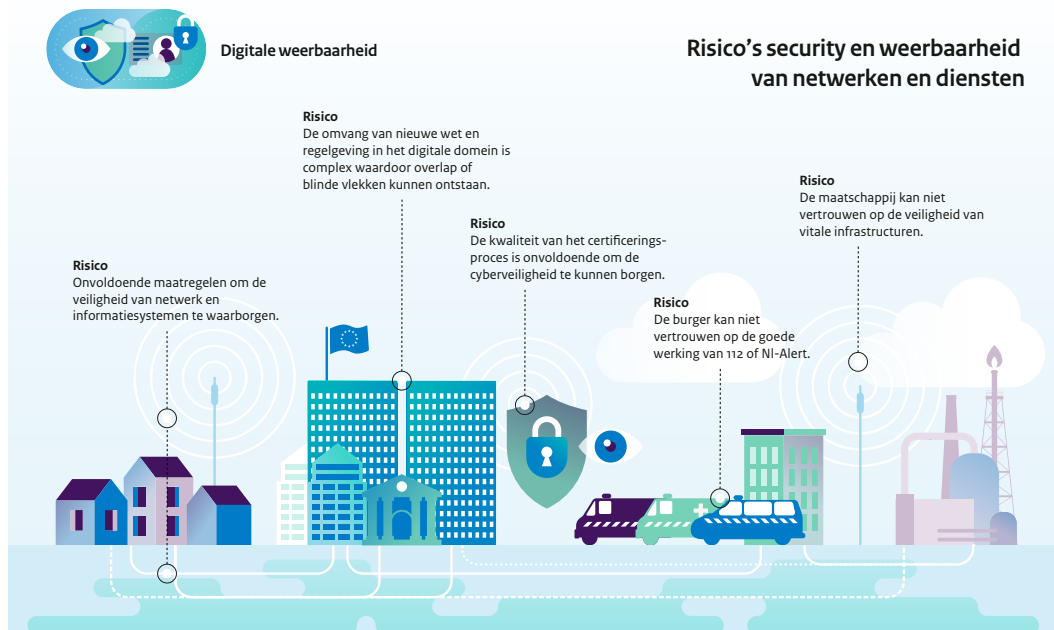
Digitale weerbaarheid

Risico's security en weerbaarheid van netwerken en diensten

Risico
De omvang van nieuwe wet en regelgeving in het digitale domein is complex waardoor overlap of blinde vlekken kunnen ontstaan.

Risico
De maatschappij kan niet vertrouwen op de veiligheid van vitale infrastructuren.

Risico
De kwaliteit van het certificeringsproces is onvoldoende om de cyberveiligheid te kunnen borgen.

Risico
Onvoldoende maatregelen om de veiligheid van netwerk en informatiesystemen te waarborgen.

Risico
De burger kan niet vertrouwen op de goede werking van 112 of NL-Alert.